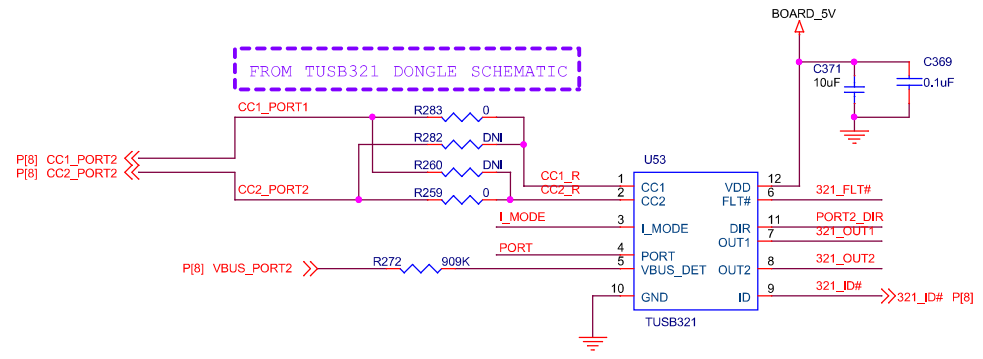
BOARD_5V

FROM TUSB321 DONGLE SCHEMATIC

C371
10uF

C369
0.1uF

CC1_PORT1

R283 0

R282 DNI

R260 DNI

R259 0

P[8] CC1_PORT2
P[8] CC2_PORT2

CC2_PORT2

U53

CC1_R
CC2_R

1 CC1
2 CC2
3 I_MODE
4 PORT
5 VBUS_DET
10 GND

VDD 12
FLT# 6
DIR 11
OUT1 7
OUT2 8
ID 9

TUSB321

321_FLT#
PORT2_DIR
321_OUT1
321_OUT2
321_ID#

321_ID# P[8]

I_MODE

PORT

P[8] VBUS_PORT2

R272 909K